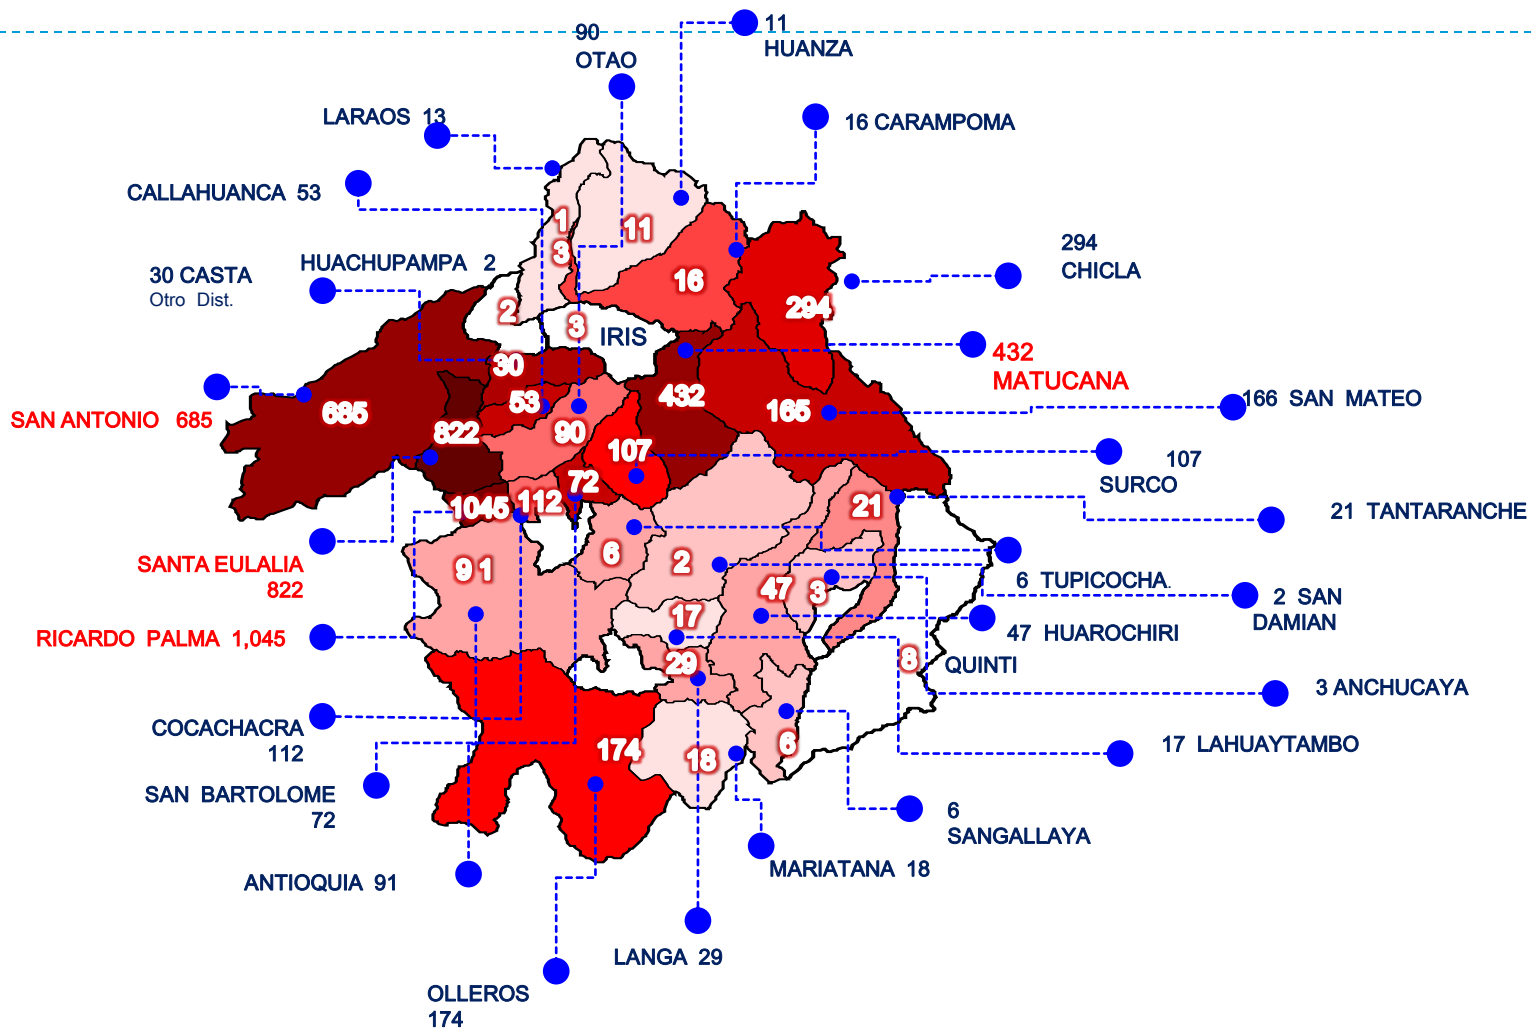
90
OTAO

11
HUANZA

16 CARAMPOMA

LARAOS 13

CALLAHUANCA 53

294
CHICLA

30 CASTA
Otro Dist.

HUACHUPAMPA 2

432
MATUCANA

SAN ANTONIO 685

166 SAN MATEO

107
SURCO

21 TANTARANCHE

SANTA EULALIA
822

6 TUPICOCHA

2 SAN
DAMIAN

RICARDO PALMA 1,045

47 HUAROCHIRI

QUINTI

3 ANCHUCAYA

COCACHACRA
112

17 LAHUAYTAMBO

SAN BARTOLOME
72

6
SANGALLAYA

MARIATANA 18

ANTIOQUIA 91

LANGA 29

OLLEROS
174

1
3
11
16
294
2
3
IRIS
30
53
432
165
685
822
90
107
72
1045
112
21
6
2
91
47
3
17
29
8
174
18
6